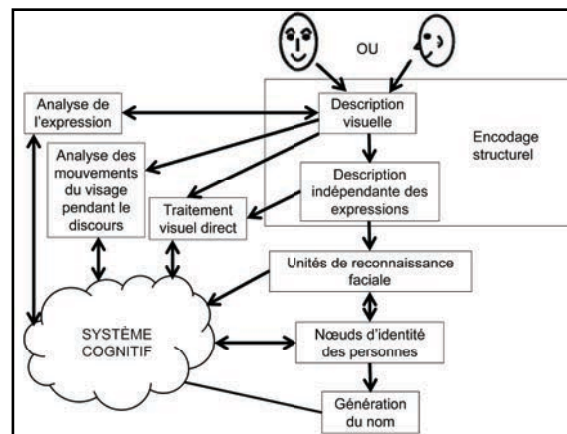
OU

Analyse de l'expression

Description visuelle

Encodage structurel

Analyse des mouvements du visage pendant le discours

Description indépendante des expressions

Traitement visuel direct

Unités de reconnaissance faciale

SYSTÈME COGNITIF

Nœuds d'identité des personnes

Génération du nom